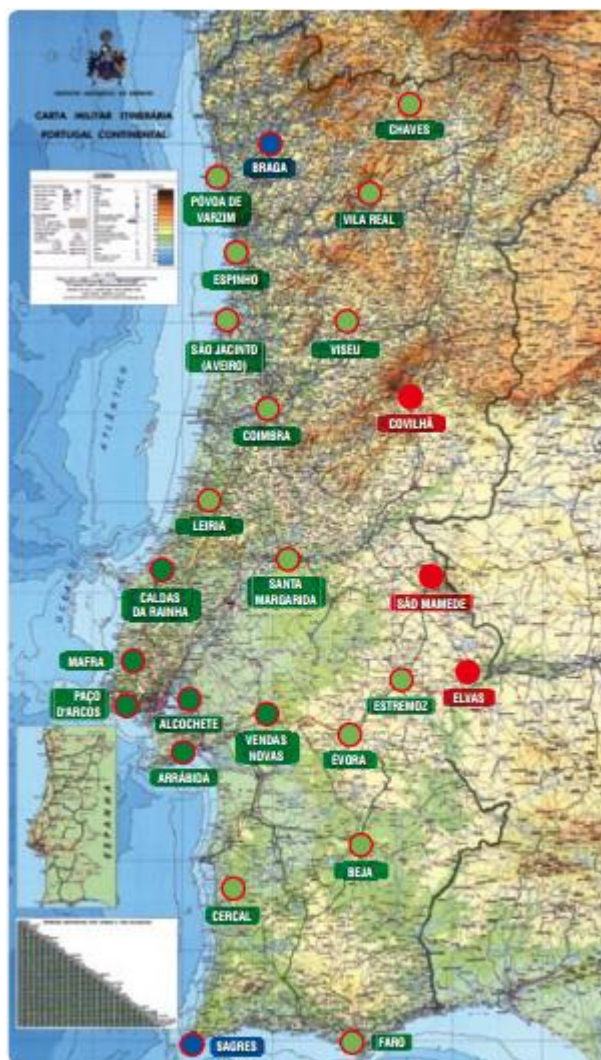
CARTA MILITAR ITINERÁRIA
PORTUGAL CONTINENTAL

CHAVES
BRAGA
PÓVOA DE VARZIM
VILA REAL
ESPINHO
SÃO JACINTO (AVEIRO)
VISEU
COVILHÃ
COIMBRA
LEIRIA
CALDAS DA RAINHA
SANTA MARGARIDA
SÃO MAMEDE
MAFRA
ELVAS
PAÇO D'ARCOS
ALCOCHETE
ESTREMOZ
VENDAS NOVAS
ÉVORA
ARRÁBIDA
BEJA
CERCAL
SAGRES
FARO
ATLÂNTICO
ESPANHA